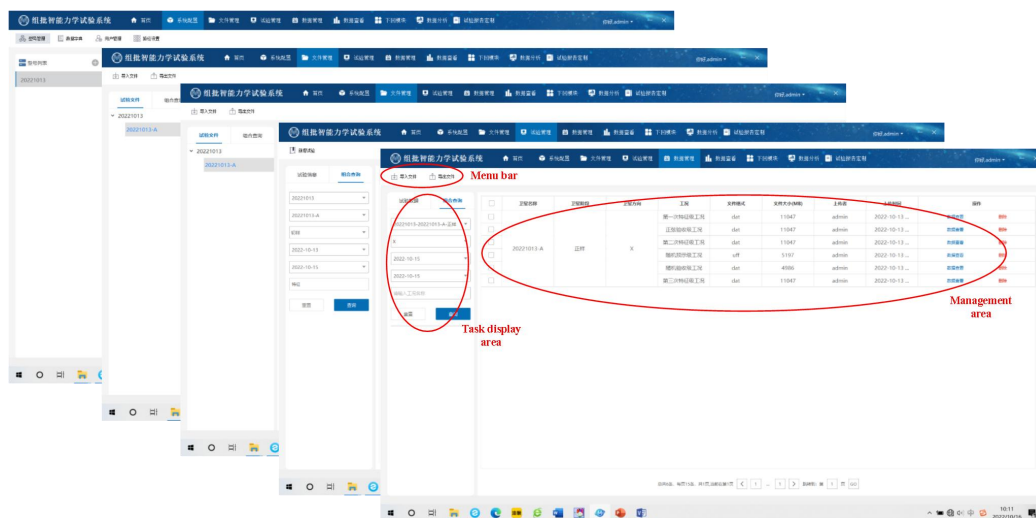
组批智能力学试验系统 首页 系统配置 文件管理 试验管理 数据管理 数据监督 下到模块 数据分析 试验报告定制 您好,admin

组批智能力学试验系统 首页 系统配置 文件管理 试验管理 数据管理 数据监督 下到模块 数据分析 试验报告定制 您好,admin

组批智能力学试验系统 首页 系统配置 文件管理 试验管理 数据管理 数据监督 下到模块 数据分析 试验报告定制 您好,admin

组批智能力学试验系统 首页 系统配置 文件管理 试验管理 数据管理 数据监督 下到模块 数据分析 试验报告定制 您好,admin

组批智能力学试验系统 首页 系统配置 文件管理 试验管理 数据管理 数据监督 下到模块 数据分析 试验报告定制 您好,admin

导入文件 导出文件

Menu bar

20221013

20221013
20221013-A

| | 卫星名称 | 卫星阶段 | 卫星方向 | 工况 | 文件格式 | 文件大小(MB) | 上传者 | 上传时间 | 操作 |
|---|---|---|---|---|---|---|---|---|---|
| | 20221013-A | 正样 | X | 第一次特征级工况 | dat | 11047 | admin | 2022-10-13 ... | 数据查看 删除 |
| | | | | 正弦扫描工况 | dat | 11047 | admin | 2022-10-13 ... | 数据查看 删除 |
| | | | | 第二次特征级工况 | dat | 11047 | admin | 2022-10-13 ... | 数据查看 删除 |
| | | | | 随机振动工况 | off | 5197 | admin | 2022-10-13 ... | 数据查看 删除 |
| | | | | 随机验收级工况 | dat | 4086 | admin | 2022-10-13 ... | 数据查看 删除 |
| | | | | 第三次特征级工况 | dat | 11047 | admin | 2022-10-13 ... | 数据查看 删除 |

2022-10-13
2022-10-13
2022-10-15
2022-10-15

重置 查询

Task display area

Management area

10:11
2022/10/16